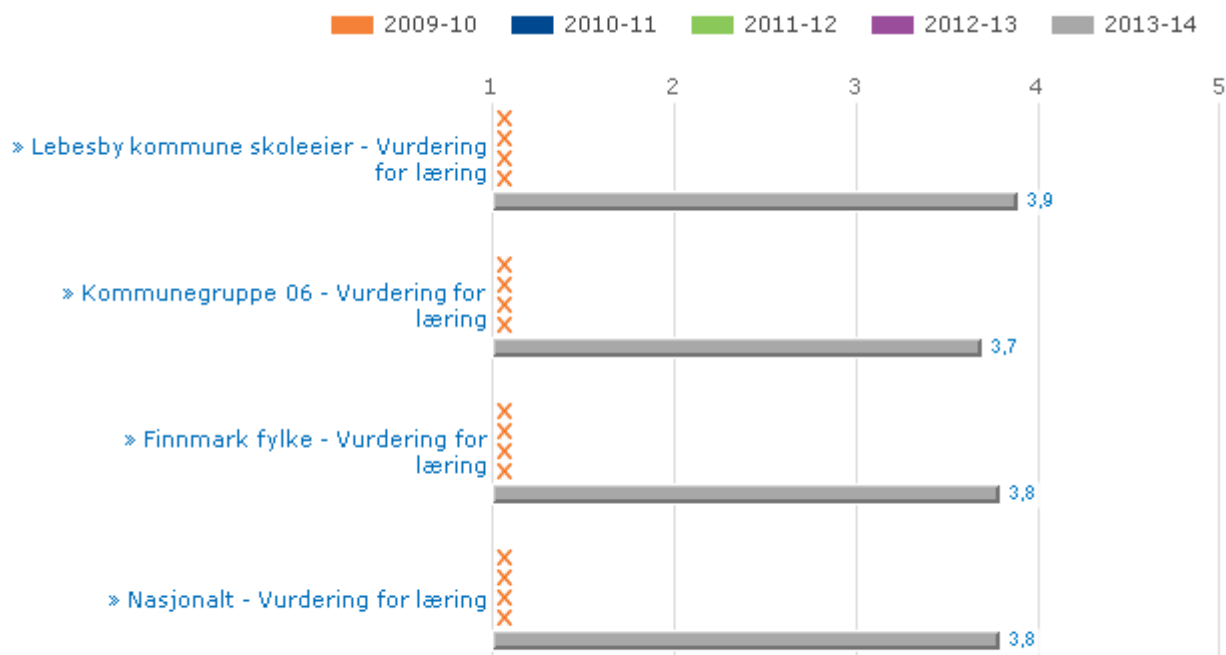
2009-10 2010-11 2011-12 2012-13 2013-14

1 2 3 4 5

» Lebesby kommune skoleeier - Vurdering for læring
3,9

» Kommunegruppe 06 - Vurdering for læring
3,7

» Finnmark fylke - Vurdering for læring
3,8

» Nasjonalt - Vurdering for læring
3,8